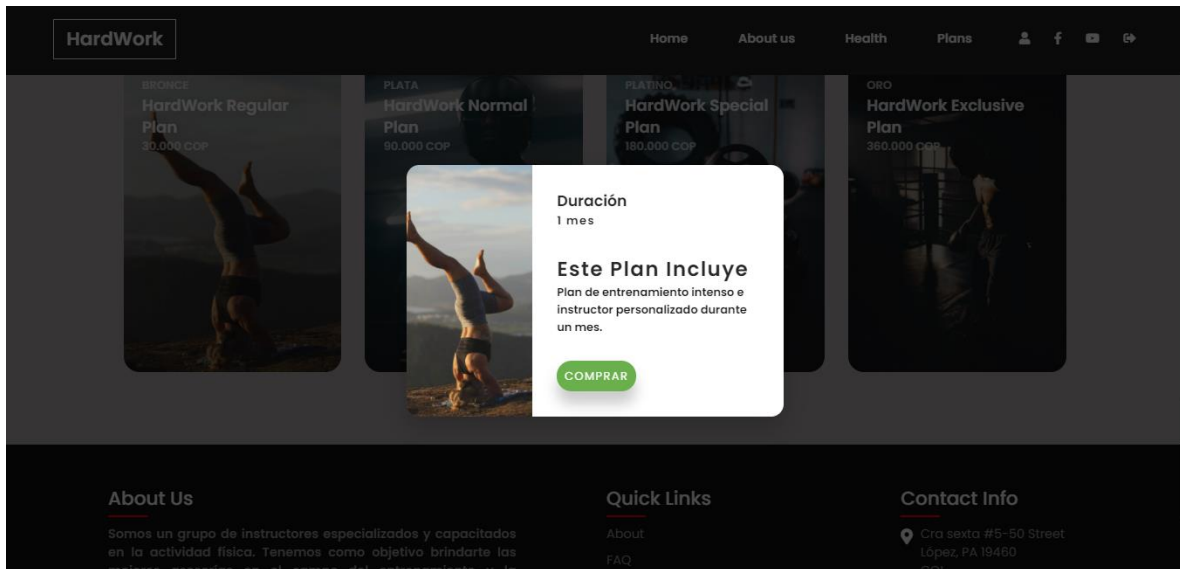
HardWork

Home About us Health Plans

BRONCE
HardWork Regular Plan
30.000 COP

PLATA
HardWork Normal Plan
90.000 COP

PLATINO
HardWork Special Plan
180.000 COP

ORO
HardWork Exclusive Plan
360.000 COP

Duración
1 mes

Este Plan Incluye
Plan de entrenamiento intenso e instructor personalizado durante un mes.

COMPRAR

About Us
Somos un grupo de instructores especializados y capacitados en la actividad física. Tenemos como objetivo brindarte las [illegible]

Quick Links
About
FAQ

Contact Info
Cra sexta #5-50 Street López, PA 19460
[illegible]